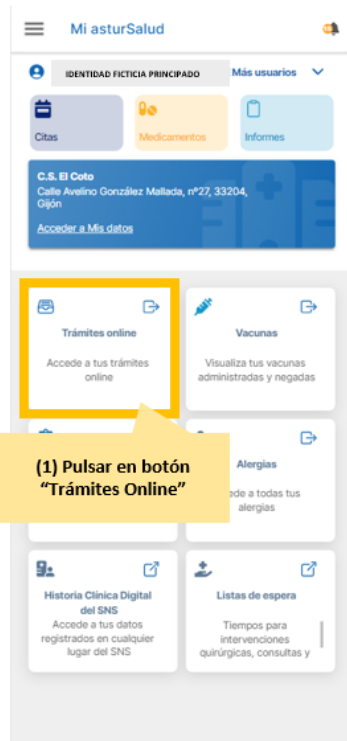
Mi asturSalud

IDENTIDAD FICTICIA PRINCIPADO

Más usuarios

Citas

Medicamentos

Informes

C.S. El Coto
Calle Avelino González Mallada, nº27, 33204, Gijón

Acceder a Mis datos

Trámites online

Accede a tus trámites online

Vacunas

Visualiza tus vacunas administradas y negadas

(1) Pulsar en botón "Trámites Online"

Alergias

Accede a todas tus alergias

Historia Clínica Digital del SNS

Accede a tus datos registrados en cualquier lugar del SNS

Listas de espera

Tiempos para intervenciones quirúrgicas, consultas y